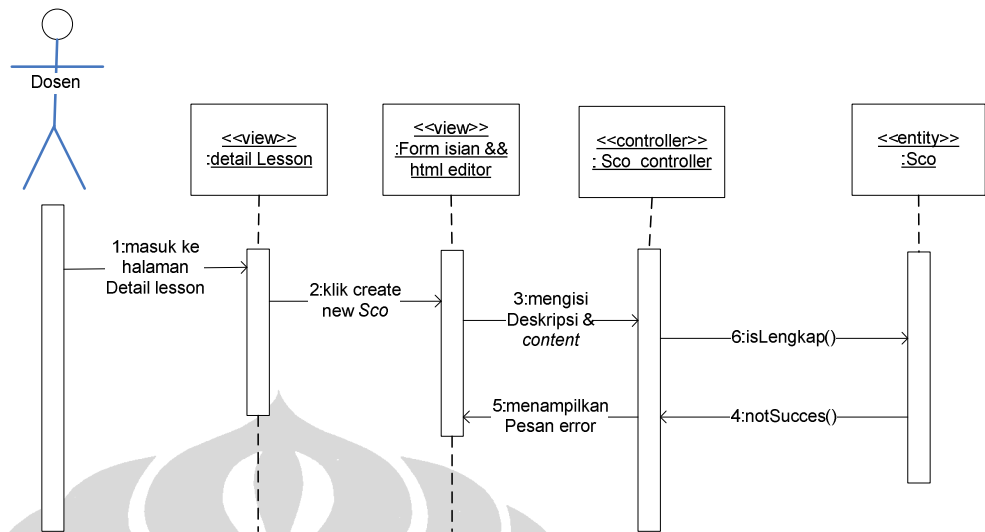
Dosen

<<view>>
:detail Lesson

<<view>>
:Form isian &&
html editor

<<controller>>
: Sco_controller

<<entity>>
:Sco

1:masuk ke
halaman
Detail lesson

2:klik create
new Sco

3:mengisi
Deskripsi &
content

6:isLengkap()

5:menampilkan
Pesan error

4:notSucces()